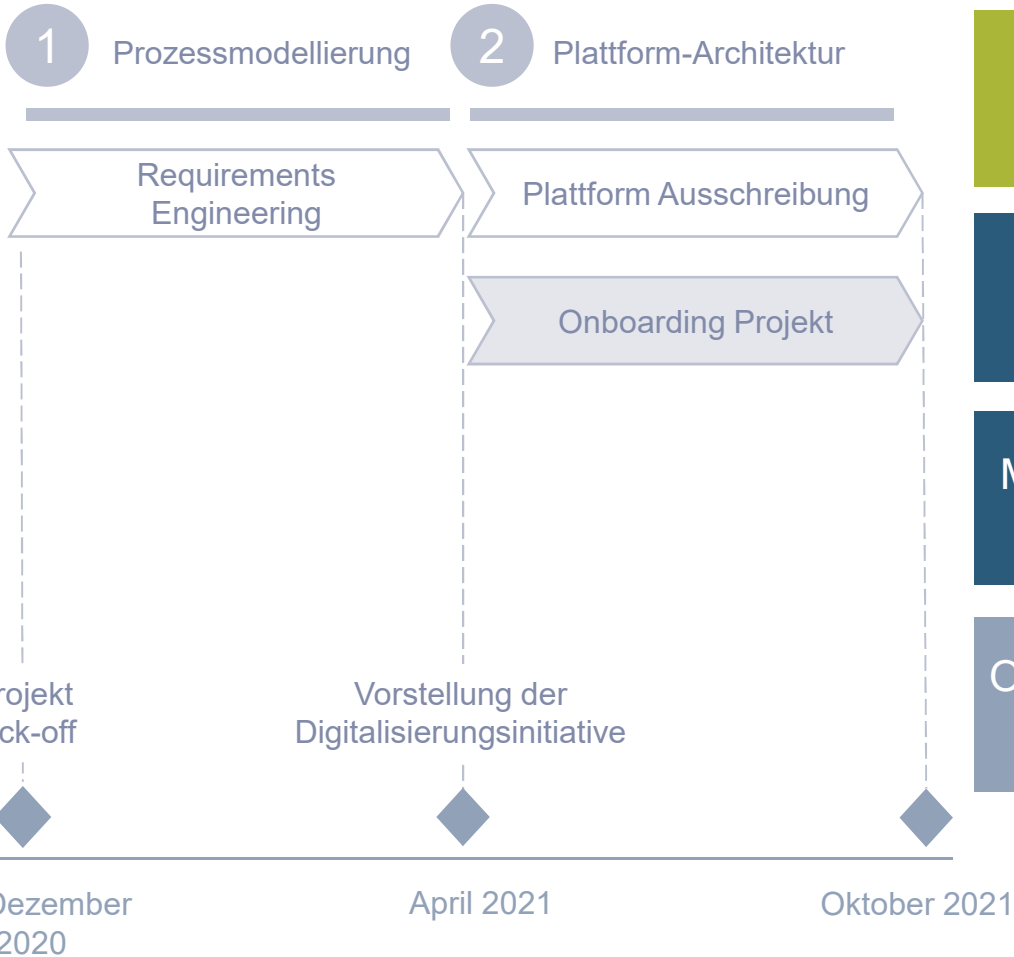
1 Prozessmodellierung

2 Plattform-Architektur

Requirements Engineering

Plattform Ausschreibung

Onboarding Projekt

M

O

rojekt
ck-off

Vorstellung der Digitalisierungsinitiative

Dezember 2020

April 2021

Oktober 2021